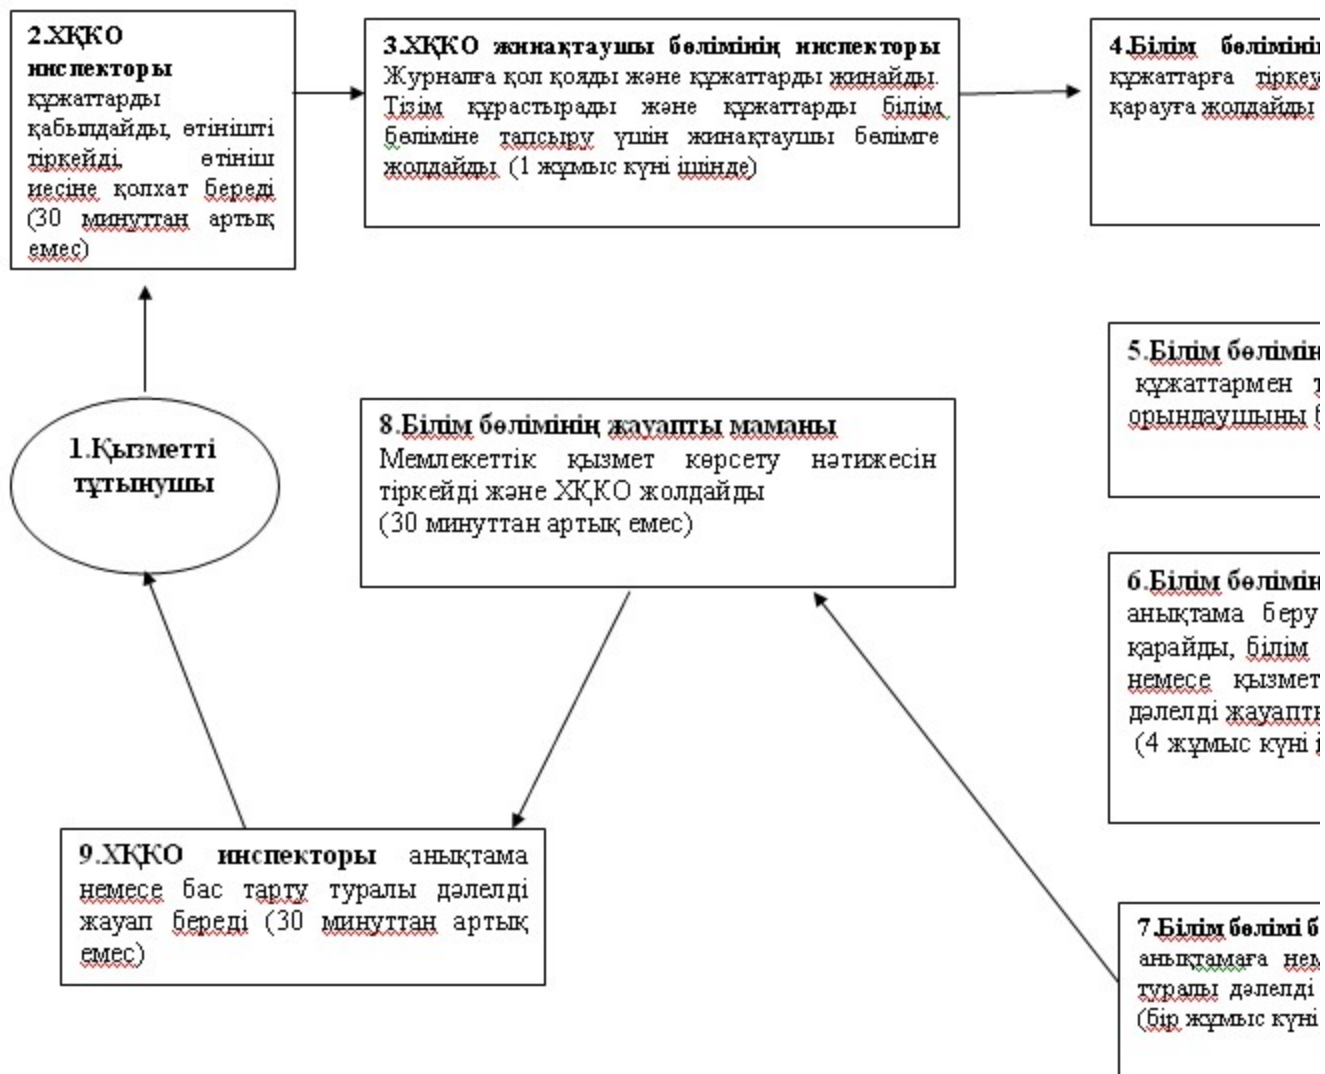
2.ХҚКО инспекторы құжаттарды қабылдайды, өтінішті тіркейді, өтініш иесіне қолхат береді (30 минуттан артық емес)

3.ХҚКО жинақтаушы бөлімінің инспекторы Журналға қол қояды және құжаттарды жинайды. Тізім құрастырады және құжаттарды білім бөліміне тапсыру үшін жинақтаушы бөлімге жолдайды (1 жұмыс күні ішінде)

4.Білім бөлімін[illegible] құжаттарға тіркеу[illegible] қарауға жолдайды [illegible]

5.Білім бөлімін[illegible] құжаттармен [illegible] орындаушыны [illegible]

1.Қызметті тұтынушы

8.Білім бөлімінің жауапты маманы Мемлекеттік қызмет көрсету нәтижесін тіркейді және ХҚКО жолдайды (30 минуттан артық емес)

6.Білім бөлімін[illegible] анықтама беру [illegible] қарайды, білім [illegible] немесе қызмет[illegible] дәлелді жауапт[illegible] (4 жұмыс күні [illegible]

9.ХҚКО инспекторы анықтама немесе бас тарту туралы дәлелді жауап береді (30 минуттан артық емес)

7.Білім бөлімі б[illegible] анықтамаға нем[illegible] туралы дәлелді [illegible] (бір жұмыс күні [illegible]